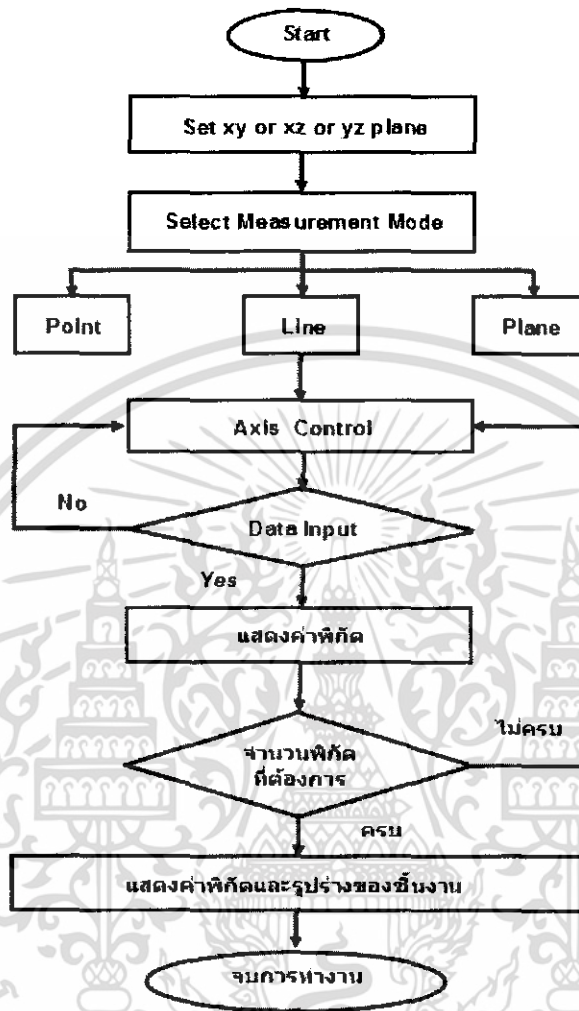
Start

Set xy or xz or yz plane

Select Measurement Mode

Point

Line

Plane

Axis Control

No

Data Input

Yes

แสดงค่าพิกัด

จำนวนพิกัดที่ต้องการ

ไม่ครบ

ครบ

แสดงค่าพิกัดและรูปร่างของชิ้นงาน

จบการทำงาน